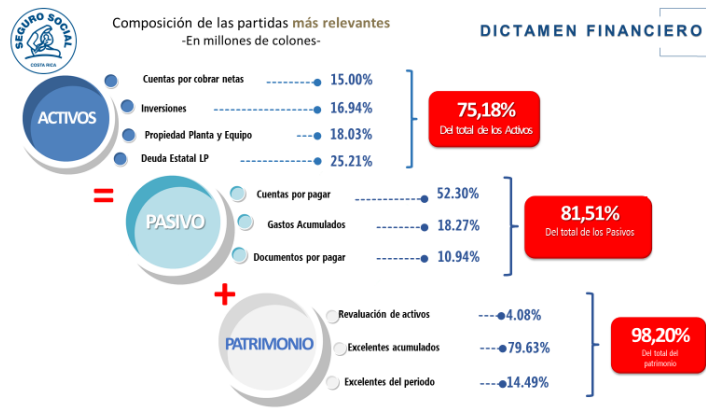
SEGURO SOCIAL
COSTA RICA

Composición de las partidas más relevantes
-En millones de colones-

DICTAMEN FINANCIERO

ACTIVOS

Cuentas por cobrar netas 15.00%
Inversiones 16.94%
Propiedad Planta y Equipo 18.03%
Deuda Estatal LP 25.21%

75,18%
Del total de los Activos

=

PASIVO

Cuentas por pagar 52.30%
Gastos Acumulados 18.27%
Documentos por pagar 10.94%

81,51%
Del total de los Pasivos

+

PATRIMONIO

Revaluación de activos 4.08%
Excelentes acumulados 79.63%
Excelentes del periodo 14.49%

98,20%
Del total del patrimonio